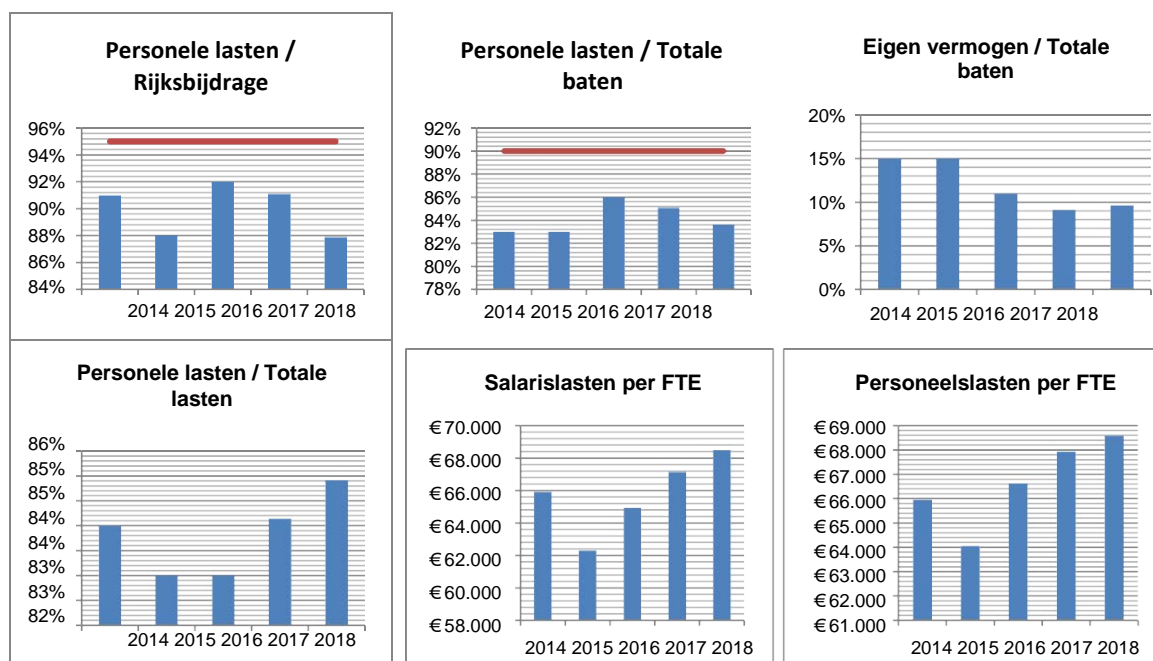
Personele lasten / Rijksbijdrage

96%
94%
92%
90%
88%
86%
84%

2014 2015 2016 2017 2018

Personele lasten / Totale baten

92%
90%
88%
86%
84%
82%
80%
78%

2014 2015 2016 2017 2018

Eigen vermogen / Totale baten

20%
15%
10%
5%
0%

2014 2015 2016 2017 2018

Personele lasten / Totale lasten

86%
85%
85%
84%
84%
83%
83%
82%

2014 2015 2016 2017 2018

Salarislasten per FTE

€ 70.000
€ 68.000
€ 66.000
€ 64.000
€ 62.000
€ 60.000
€ 58.000

2014 2015 2016 2017 2018

Personeelslasten per FTE

€ 69.000
€ 68.000
€ 67.000
€ 66.000
€ 65.000
€ 64.000
€ 63.000
€ 62.000
€ 61.000

2014 2015 2016 2017 2018